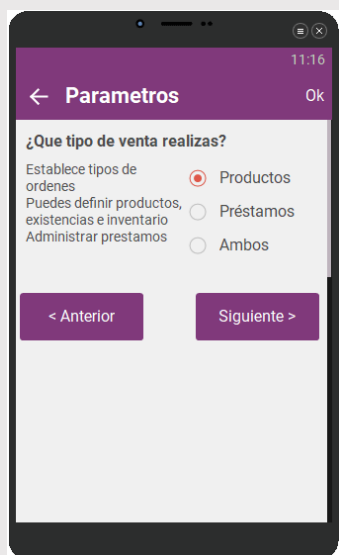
11:16

Parametros

Ok

¿Que tipo de venta realizas?

Establece tipos de ordenes
Puedes definir productos, existencias e inventario
Administrar prestamos

Productos

Préstamos

Ambos

< Anterior

Siguiente >